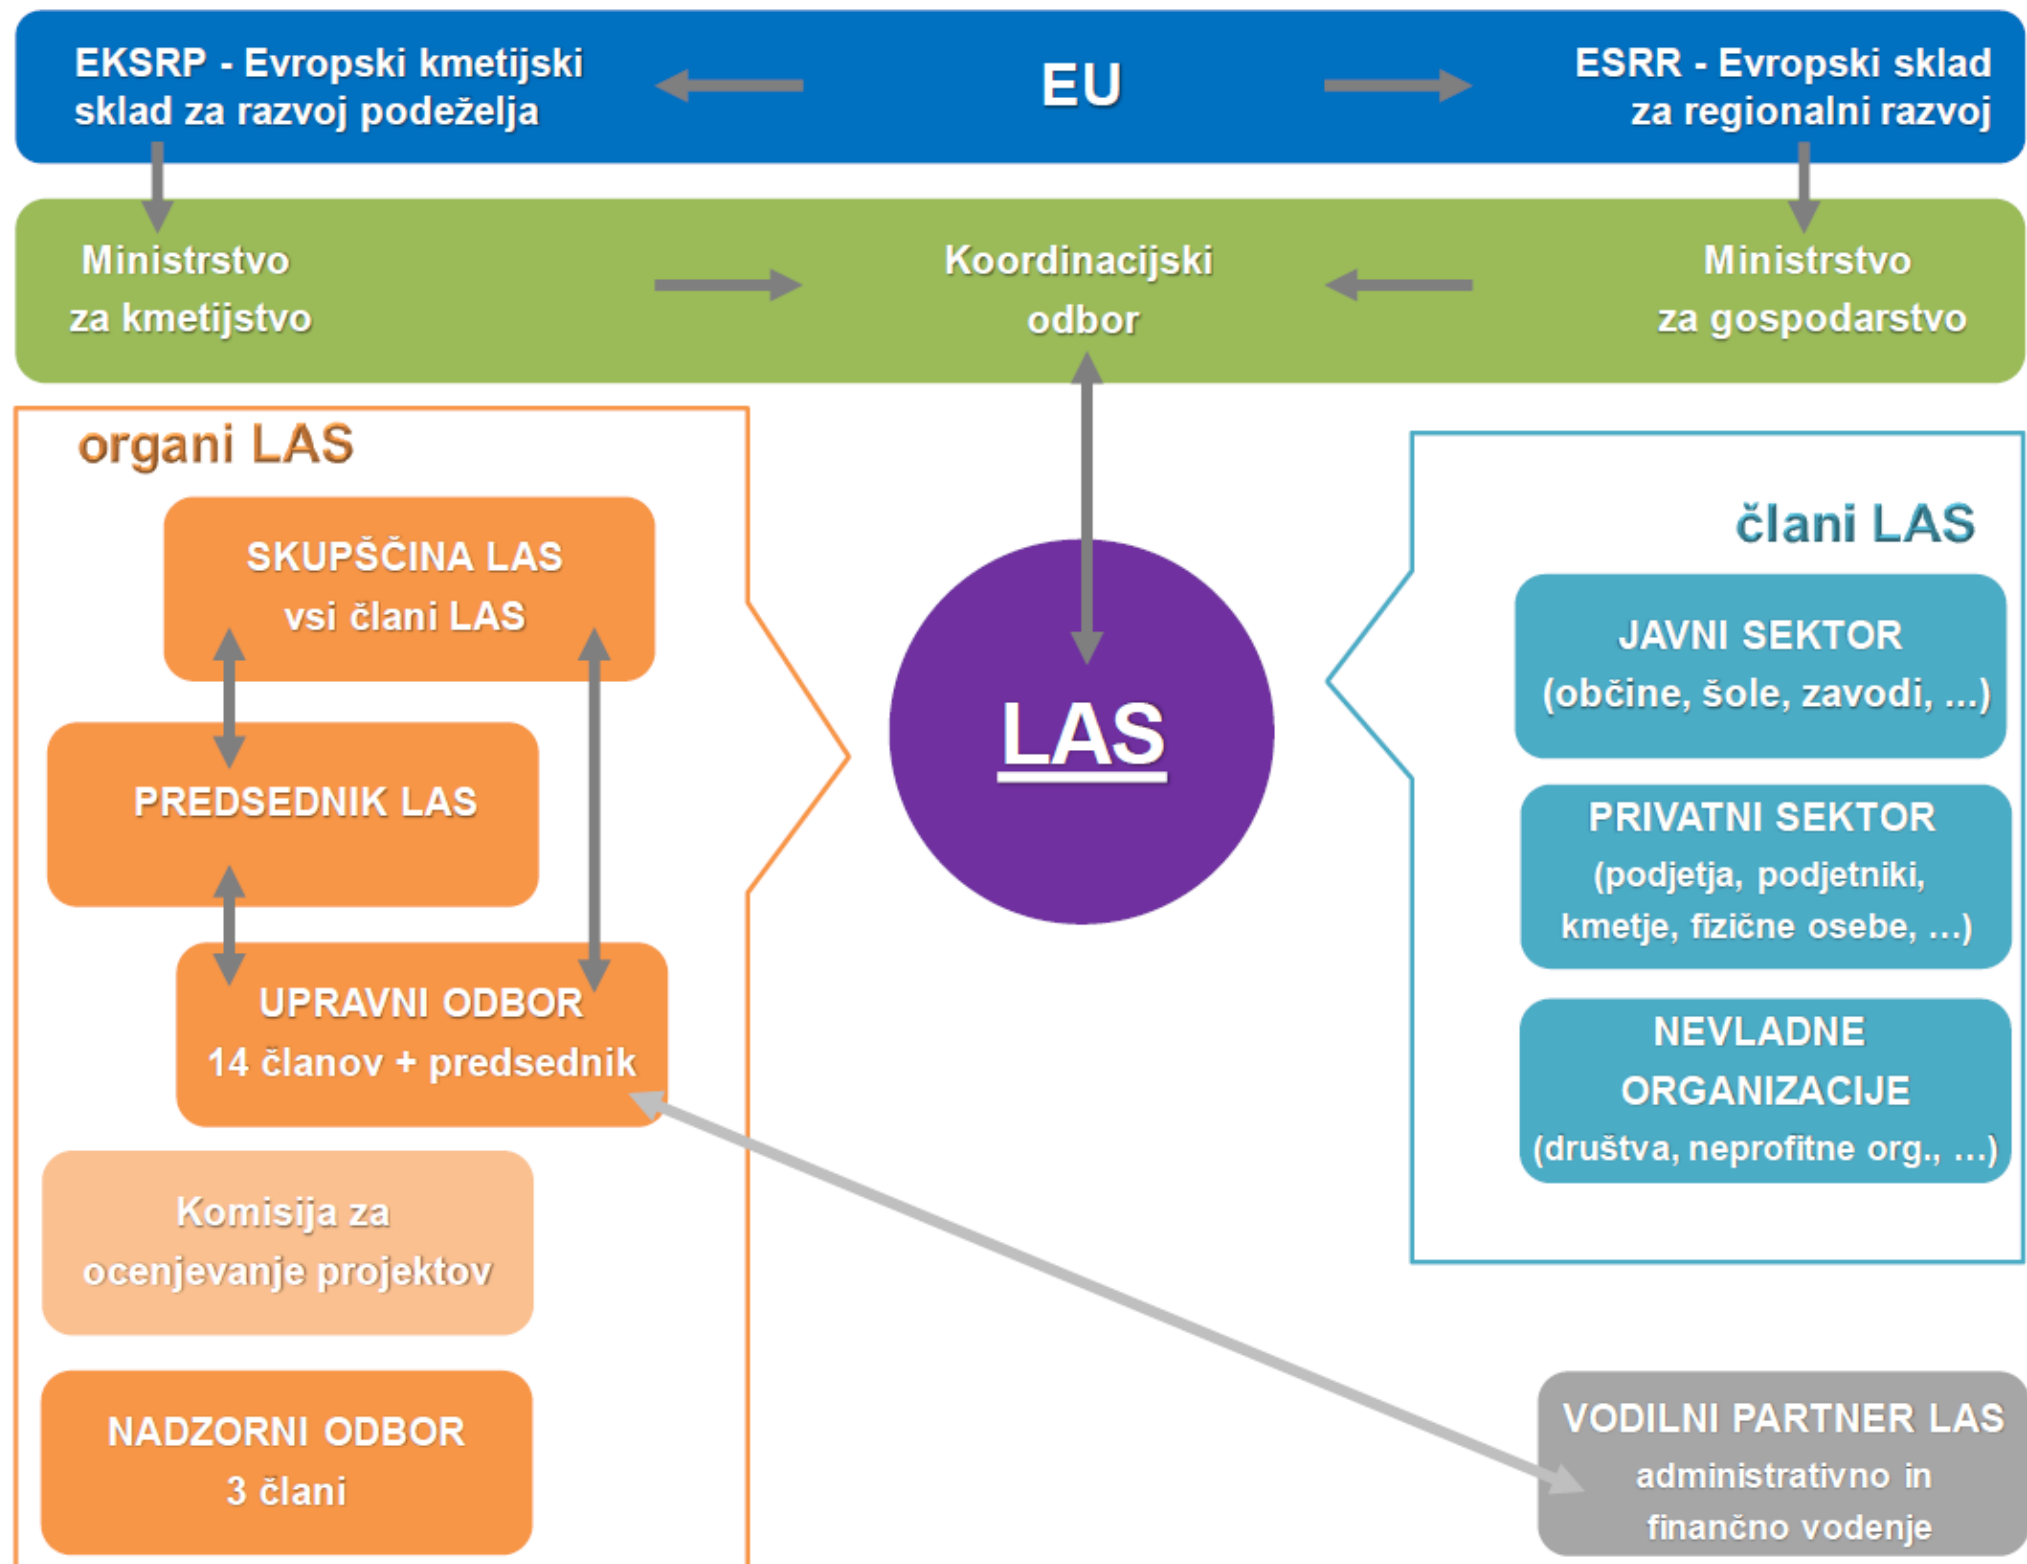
EKSRP - Evropski kmetijski sklad za razvoj podeželja

EU

ESRR - Evropski sklad za regionalni razvoj

Ministrstvo za kmetijstvo

Koordinacijski odbor

Ministrstvo za gospodarstvo

organi LAS

SKUPŠČINA LAS
vsi člani LAS

PREDSEDNIK LAS

UPRAVNI ODBOR
14 članov + predsednik

Komisija za ocenjevanje projektov

NADZORNI ODBOR
3 člani

LAS

člani LAS

JAVNI SEKTOR
(občine, šole, zavodi, ...)

PRIVATNI SEKTOR
(podjetja, podjetniki, kmetje, fizične osebe, ...)

NEVLADNE ORGANIZACIJE
(društva, neprofitne org., ...)

VODILNI PARTNER LAS
administrativno in finančno vodenje